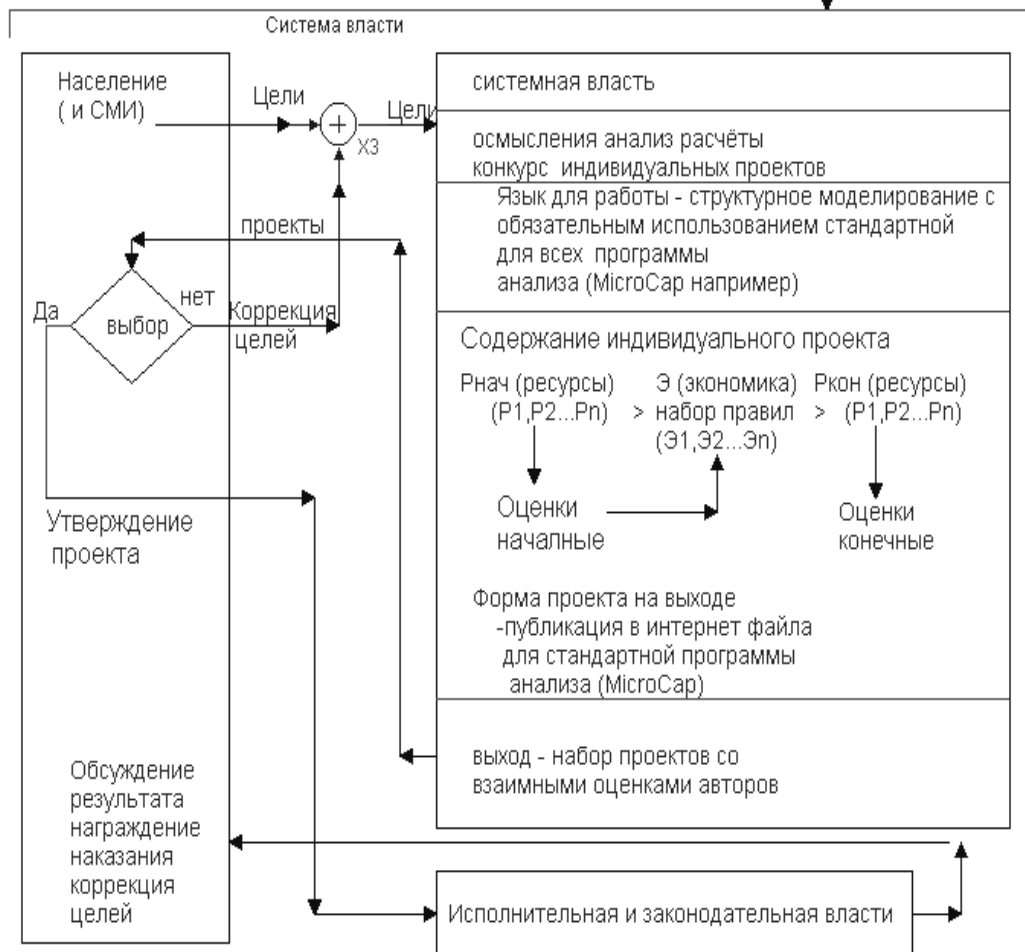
Система власти

Население
( и СМИ)

Цели

Цели

X3

проекты

Да

выбор

нет

Коррекция
целей

Утверждение
проекта

Обсуждение
результата
награждение
наказания
коррекция
целей

системная власть

осмысления анализ расчёты
конкурс индивидуальных проектов

Язык для работы - структурное моделирование с обязательным использованием стандартной для всех программы анализа (MicroCap например)

Содержание индивидуального проекта

Рнач (ресурсы)
(P1,P2...Pn)

> Э (экономика)
набор правил
(Э1,Э2...Эn)

> Ркон (ресурсы)
(P1,P2...Pn)

Оценки
начальные

Оценки
конечные

Форма проекта на выходе
-публикация в интернет файла
для стандартной программы
анализа (MicroCap)

выход - набор проектов со
взаимными оценками авторов

Исполнительная и законодательная власти